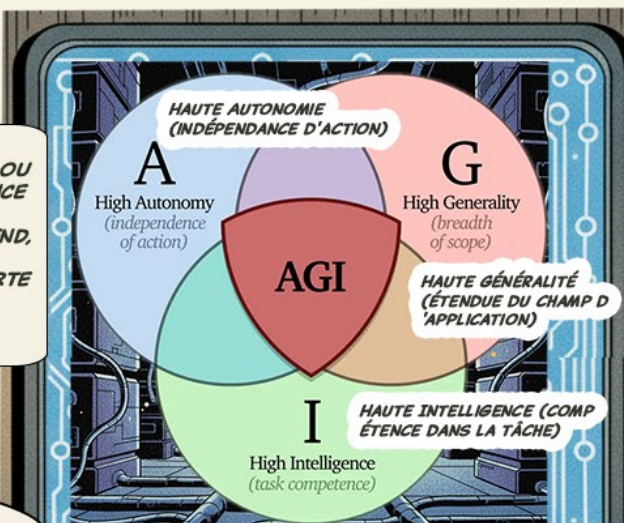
OU
ICE

ND,

RTE

HAUTE AUTONOMIE (INDÉPENDANCE D'ACTION)

A
High Autonomy
(independence of action)

G
High Generality
(breadth of scope)

AGI

HAUTE GÉNÉRALITÉ (ÉTENDUE DU CHAMP D 'APPLICATION)

I
High Intelligence
(task competence)

HAUTE INTELLIGENCE (COMP ÉTENCE DANS LA TÂCHE)